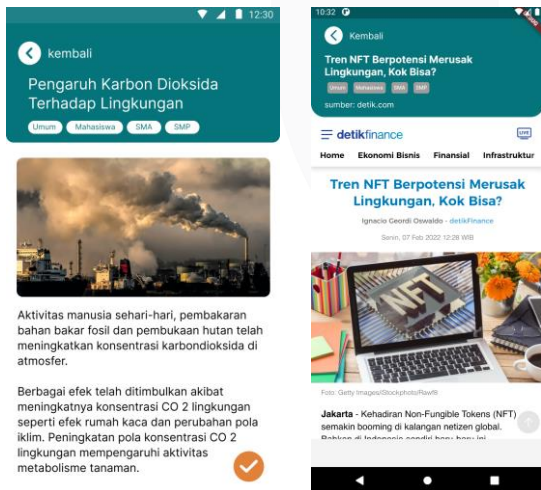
12:30

kembali

Pengaruh Karbon Dioksida Terhadap Lingkungan

Umum | Mahasiswa | SMA | SMP

Aktivitas manusia sehari-hari, pembakaran bahan bakar fosil dan pembukaan hutan telah meningkatkan konsentrasi karbondioksida di atmosfer.

Berbagai efek telah ditimbulkan akibat meningkatnya konsentrasi CO 2 lingkungan seperti efek rumah kaca dan perubahan pola iklim. Peningkatan pola konsentrasi CO 2 lingkungan mempengaruhi aktivitas metabolisme tanaman.

10:32

Kembali

Tren NFT Berpotensi Merusak Lingkungan, Kok Bisa?

Umum | Mahasiswa | SMA | SMP

sumber: detik.com

detikfinance

Home | Ekonomi Bisnis | Finansial | Infrastruktur

Tren NFT Berpotensi Merusak Lingkungan, Kok Bisa?

Ignacio Geordi Oswaldo - detikFinance

Senin, 07 Feb 2022 12:28 WIB

NFT

Foto: Getty Images/iStockphoto/Rawf8

Jakarta - Kehadiran Non-Fungible Tokens (NFT) semakin booming di kalangan netizen global. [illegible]